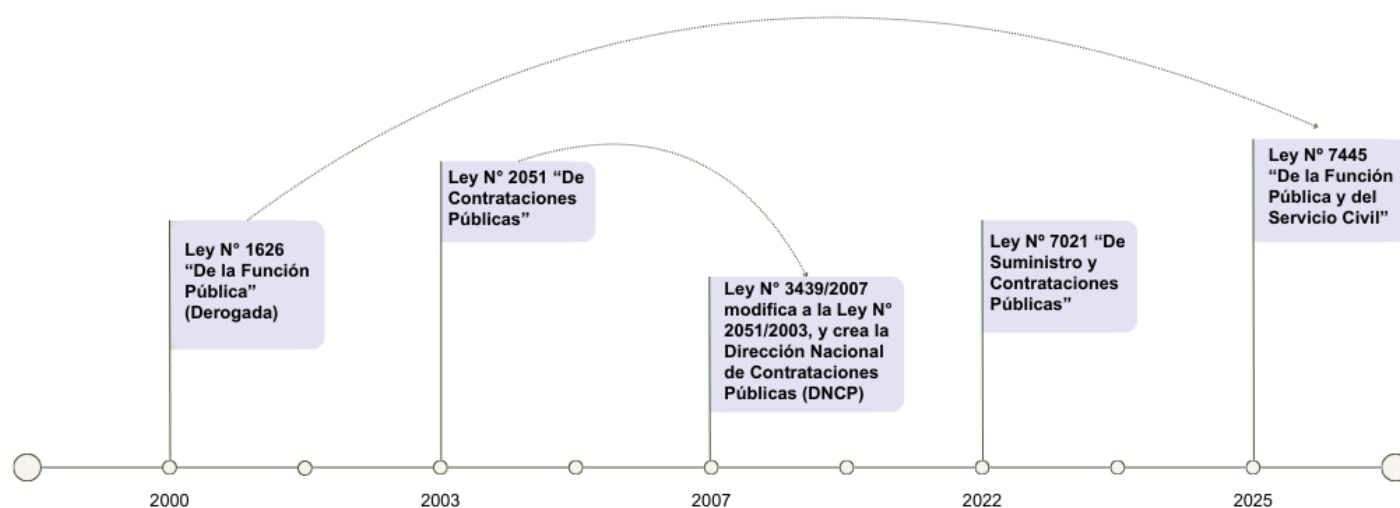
Ley N° 1626 “De la Función Pública” (Derogada)

Ley N° 2051 “De Contrataciones Públicas”

Ley N° 3439/2007 modifica a la Ley N° 2051/2003, y crea la Dirección Nacional de Contrataciones Públicas (DNCP)

Ley N° 7021 “De Suministro y Contrataciones Públicas”

Ley Nº 7445 “De la Función Pública y del Servicio Civil”

2000

2003

2007

2022

2025